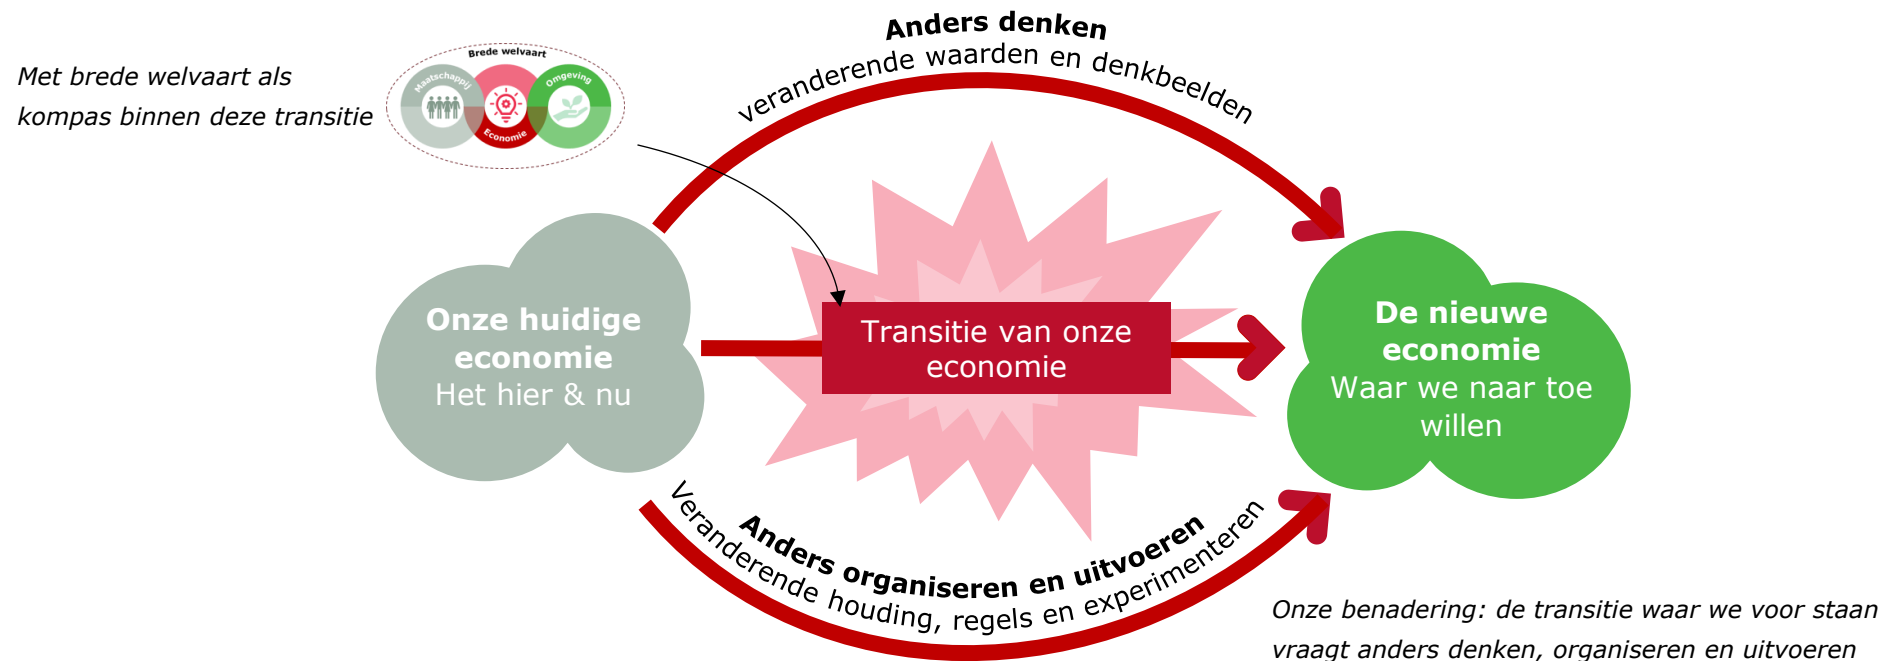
Met brede welvaart als kompas binnen deze transitie

Brede welvaart

Maatschappij

Economie

Omgeving

Anders denken

veranderende waarden en denkbeelden

Onze huidige economie
Het hier & nu

Transitie van onze economie

De nieuwe economie
Waar we naar toe willen

Anders organiseren en uitvoeren

Veranderende houding, regels en experimenteren

Onze benadering: de transitie waar we voor staan vraagt anders denken, organiseren en uitvoeren